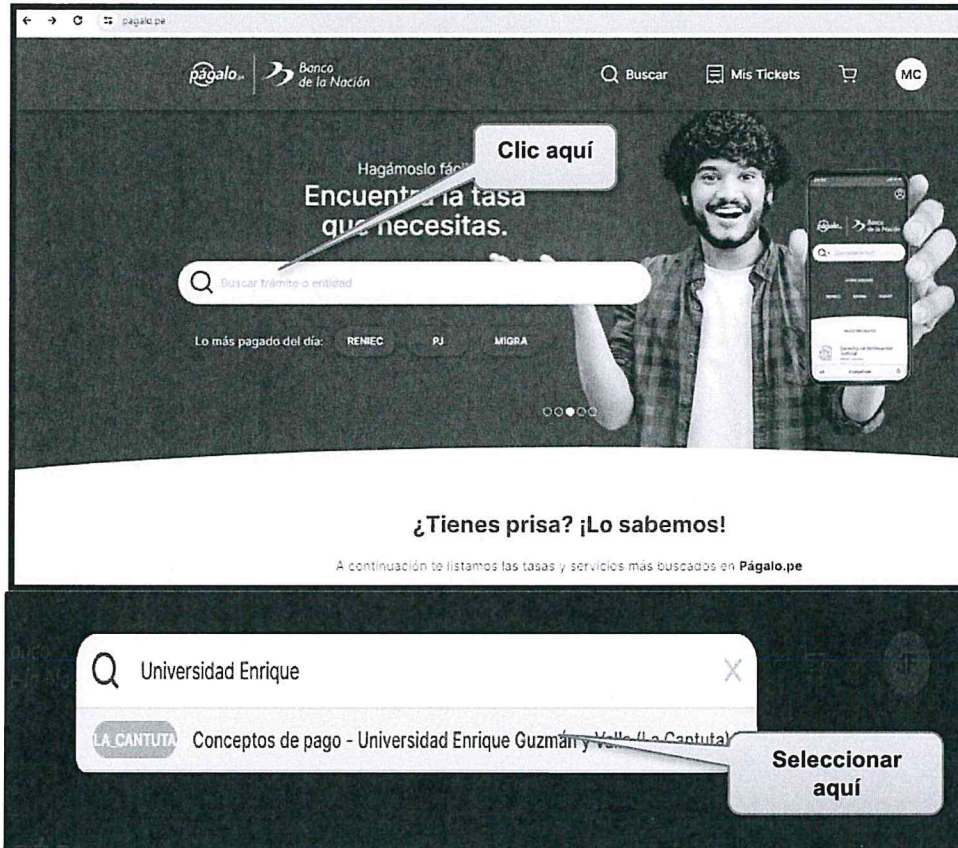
pagalo.pe

págalo.pe Banco de la Nación

Buscar Mis Tickets MC

Clic aquí

Hagámoslo fác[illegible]

Encuentra la tasa que necesitas.

Buscar trámite o entidad

Lo más pagado del día: RENIEC PJ MIGRA

¿Tienes prisa? ¡Lo sabemos!

A continuación te listamos las tasas y servicios más buscados en Págalo.pe

Universidad Enrique

LA CANTUTA Conceptos de pago - Universidad Enrique Guzmán y Valle (La Cantuta)

Seleccionar aquí